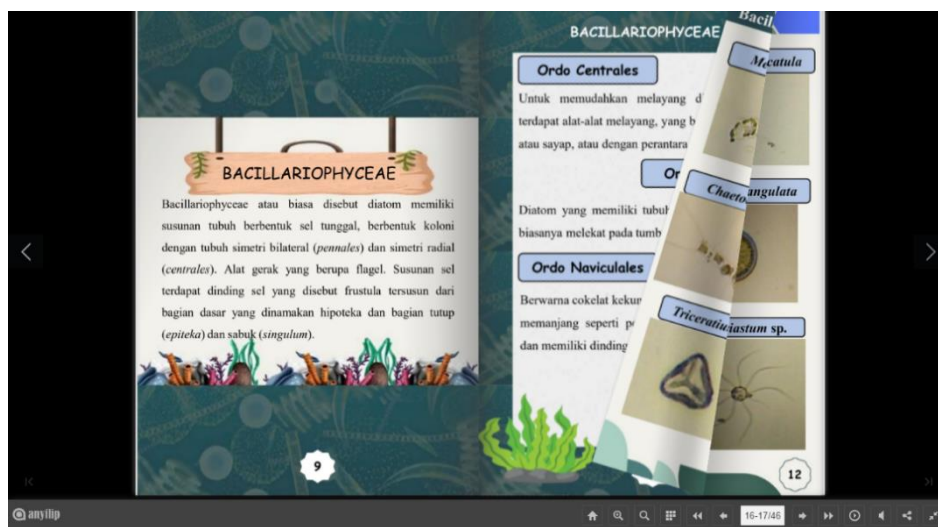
BACILLARIOPHYCEAE

Bacillariophyceae atau biasa disebut diatom memiliki susunan tubuh berbentuk sel tunggal, berbentuk koloni dengan tubuh simetri bilateral (*pennales*) dan simetri radial (*centrales*). Alat gerak yang berupa flagel. Susunan sel terdapat dinding sel yang disebut frustula tersusun dari bagian dasar yang dinamakan hipoteka dan bagian tutup (*epiteka*) dan sabuk (*singulum*).

9

BACILLARIOPHYCEAE

Bacil

Ordo Centrales

Untuk memudahkan melayang d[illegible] terdapat alat-alat melayang, yang b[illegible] atau sayap, atau dengan perantara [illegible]

Or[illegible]

Diatom yang memiliki tubuh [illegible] biasanya melekat pada tumb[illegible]

Ordo Naviculales

Berwarna cokelat kekun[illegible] memanjang seperti p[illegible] dan memiliki dinding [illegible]

M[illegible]catula

Chaeto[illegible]

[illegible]angulata

Triceratiu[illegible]

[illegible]iastum sp.

12

anyflip

16-17/46